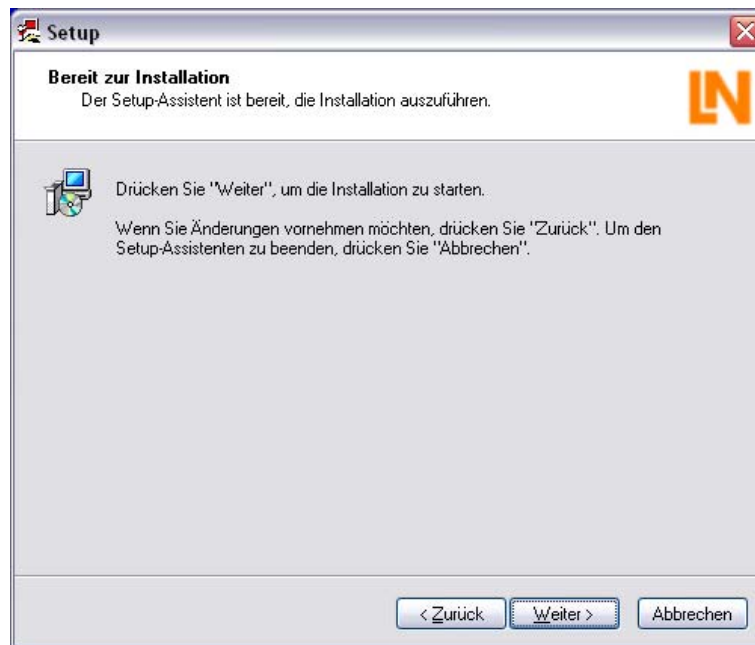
Setup

**Bereit zur Installation**
Der Setup-Assistent ist bereit, die Installation auszuführen.

LN

Drücken Sie "Weiter", um die Installation zu starten.

Wenn Sie Änderungen vornehmen möchten, drücken Sie "Zurück". Um den Setup-Assistenten zu beenden, drücken Sie "Abbrechen".

< Zurück
Weiter >
Abbrechen